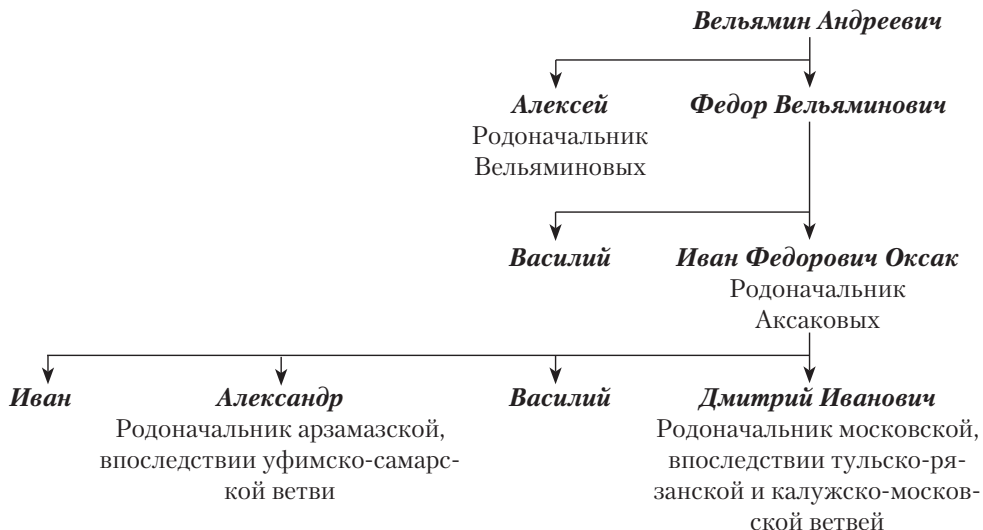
Вельямин Андреевич

Алексей
Родоначальник Вельяминовых

Федор Вельяминович

Василий

Иван Федорович Оксак
Родоначальник Аксаковых

Иван

Александр
Родоначальник арзамазской, впоследствии уфимско-самарской ветви

Василий

Дмитрий Иванович
Родоначальник московской, впоследствии тульско-рязанской и калужско-московской ветвей